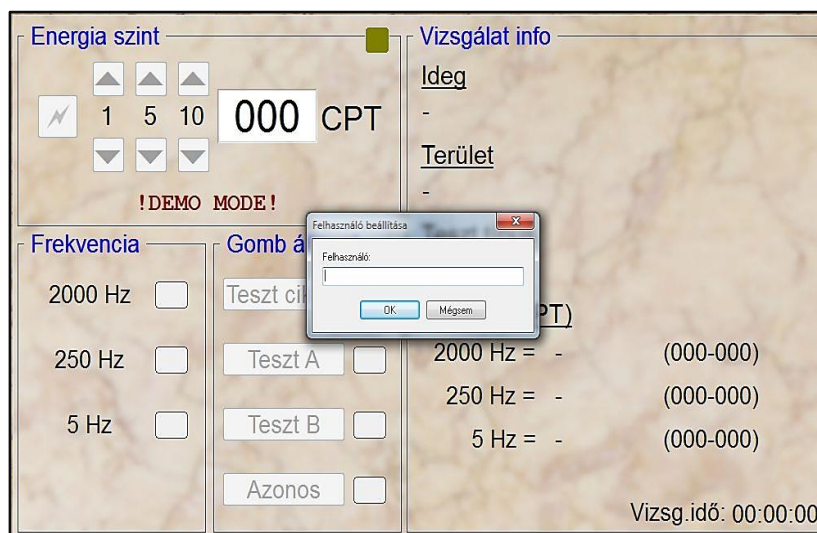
Energia szint

1 5 10 000 CPT

!DEMO MODE!

Vizsgálat info

Ideg

-

Terület

-

Felhasználó beállítása

Felhasználó:

OK Mégsem

Frekvencia

2000 Hz

250 Hz

5 Hz

Gomb á

Teszt ci

Teszt A

Teszt B

Azonos

PT)

2000 Hz = - (000-000)

250 Hz = - (000-000)

5 Hz = - (000-000)

Vizsg.idő: 00:00:00